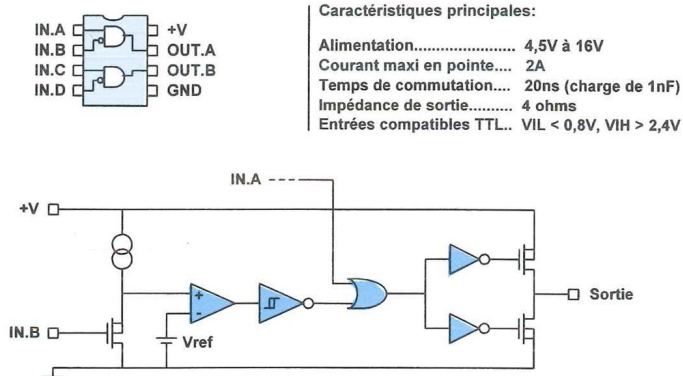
IN.A
IN.B
IN.C
IN.D
+V
OUT.A
OUT.B
GND

Caractéristiques principales:

Alimentation........................ 4,5V à 16V
Courant maxi en pointe.... 2A
Temps de commutation.... 20ns (charge de 1nF)
Impédance de sortie.......... 4 ohms
Entrées compatibles TTL.. VIL < 0,8V, VIH > 2,4V

IN.A
+V
+
-
Vref
IN.B
Sortie